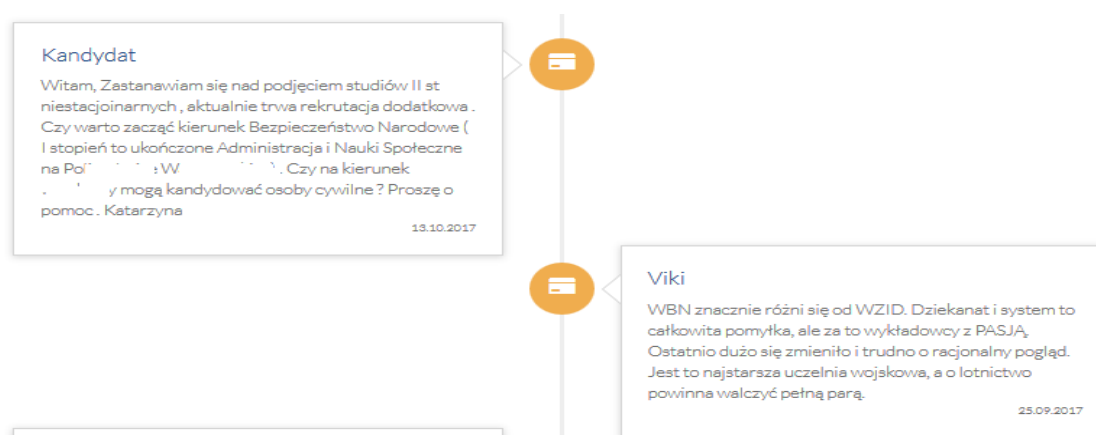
Kandydat

Witam, Zastanawiam się nad podjęciem studiów II st niestacjoinarnych , aktualnie trwa rekrutacja dodatkowa . Czy warto zacząć kierunek Bezpieczeństwo Narodowe ( I stopień to ukończone Administracja i Nauki Społeczne na Poli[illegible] W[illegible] ) . Czy na kierunek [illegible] y mogą kandydować osoby cywilne ? Proszę o pomoc . Katarzyna

13.10.2017

Viki

WBN znacznie różni się od WZID. Dziekanat i system to całkowita pomyłka, ale za to wykładowcy z PASJĄ. Ostatnio dużo się zmieniło i trudno o racjonalny pogląd. Jest to najstarsza uczelnia wojskowa, a o lotnictwo powinna walczyć pełną parą.

25.09.2017